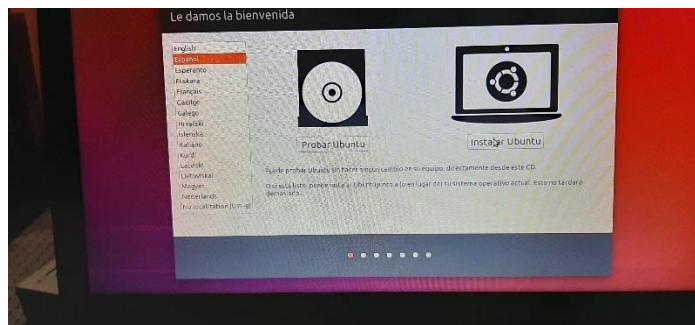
Le damos la bienvenida

English
Español
Esperanto
Euskara
Français
Gaeilge
Galego
Hrvatski
Íslenska
Italiano
Kurdî
Latviski
Lietuviškai
Magyar
Nederlands
No localization (UTF-8)

Probar Ubuntu

Instalar Ubuntu

Puede probar Ubuntu sin hacer ningún cambio en su equipo, directamente desde este CD.

O si está listo, puede instalar Ubuntu junto a (o en lugar de) su sistema operativo actual. Esto no tardará demasiado.